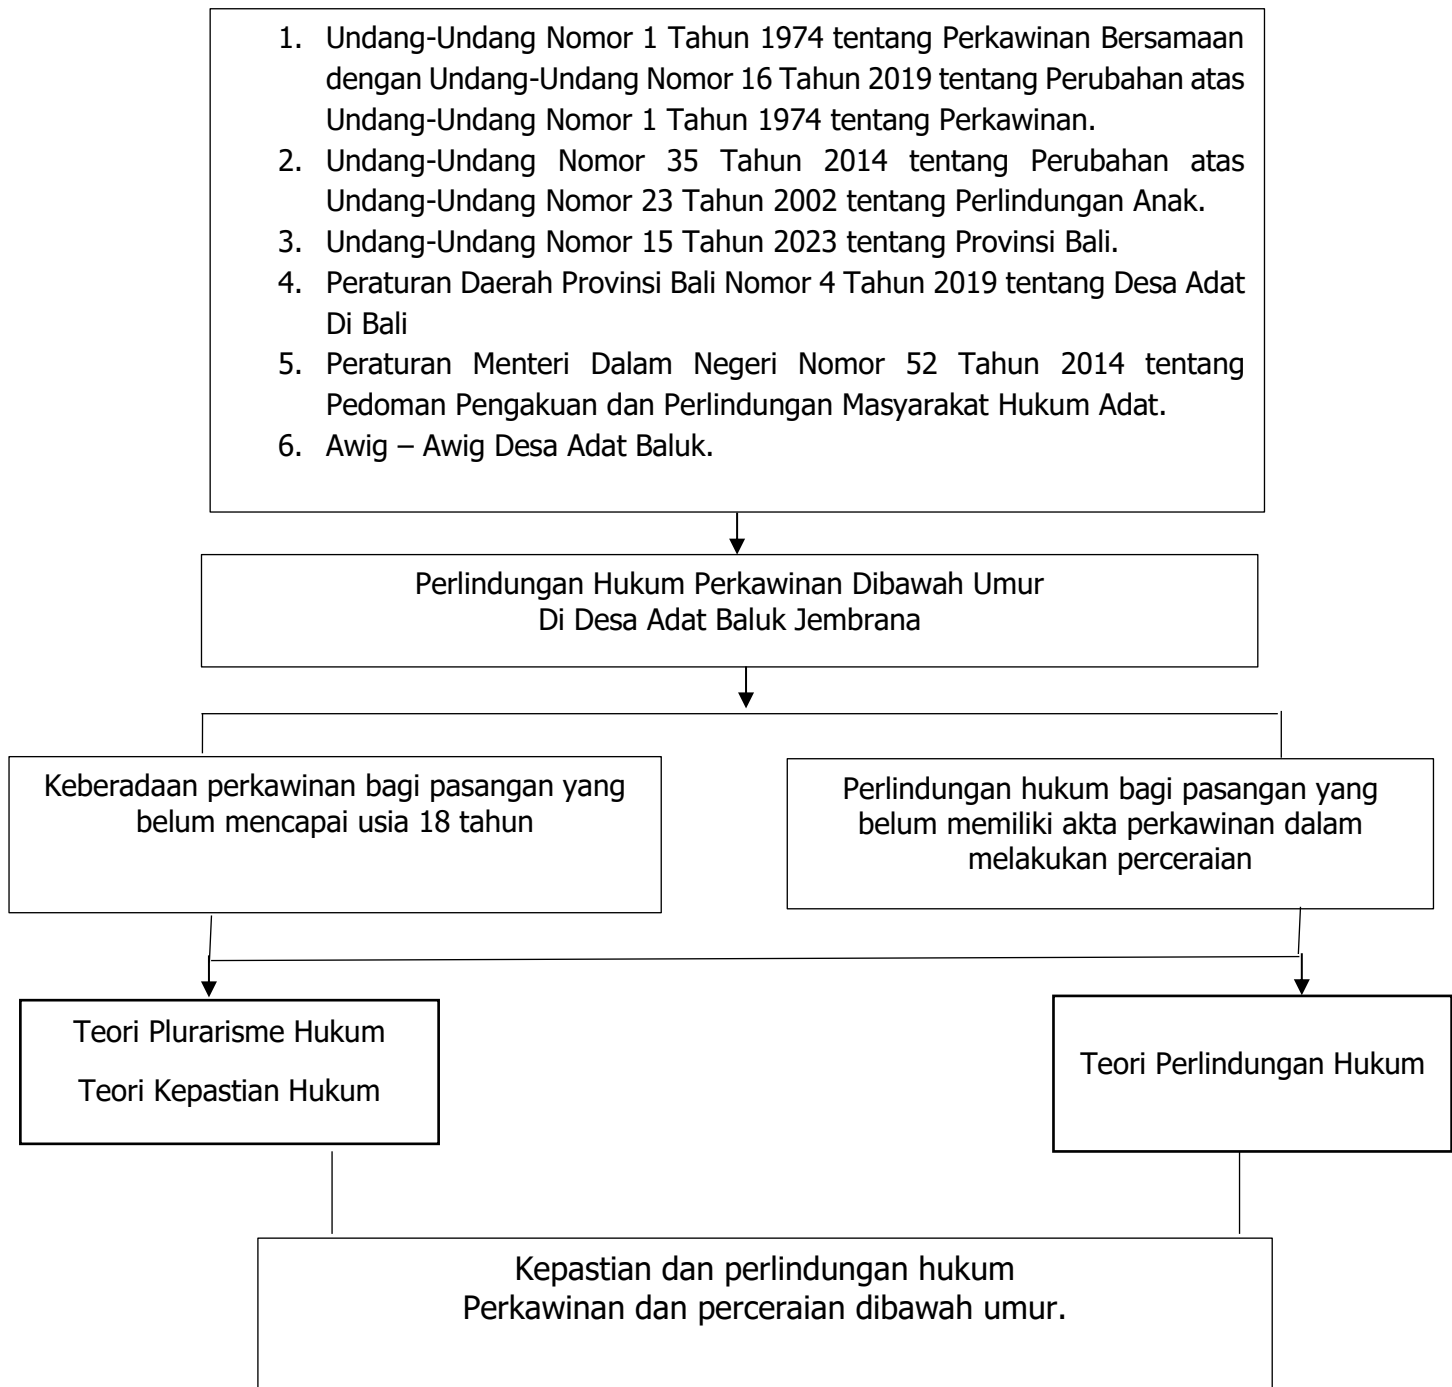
1. Undang-Undang Nomor 1 Tahun 1974 tentang Perkawinan Bersamaan dengan Undang-Undang Nomor 16 Tahun 2019 tentang Perubahan atas Undang-Undang Nomor 1 Tahun 1974 tentang Perkawinan.
2. Undang-Undang Nomor 35 Tahun 2014 tentang Perubahan atas Undang-Undang Nomor 23 Tahun 2002 tentang Perlindungan Anak.
3. Undang-Undang Nomor 15 Tahun 2023 tentang Provinsi Bali.
4. Peraturan Daerah Provinsi Bali Nomor 4 Tahun 2019 tentang Desa Adat Di Bali
5. Peraturan Menteri Dalam Negeri Nomor 52 Tahun 2014 tentang Pedoman Pengakuan dan Perlindungan Masyarakat Hukum Adat.
6. Awig – Awig Desa Adat Baluk.

Perlindungan Hukum Perkawinan Dibawah Umur
Di Desa Adat Baluk Jembrana

Keberadaan perkawinan bagi pasangan yang belum mencapai usia 18 tahun

Perlindungan hukum bagi pasangan yang belum memiliki akta perkawinan dalam melakukan perceraian

Teori Plurarisme Hukum
Teori Kepastian Hukum

Teori Perlindungan Hukum

Kepastian dan perlindungan hukum
Perkawinan dan perceraian dibawah umur.